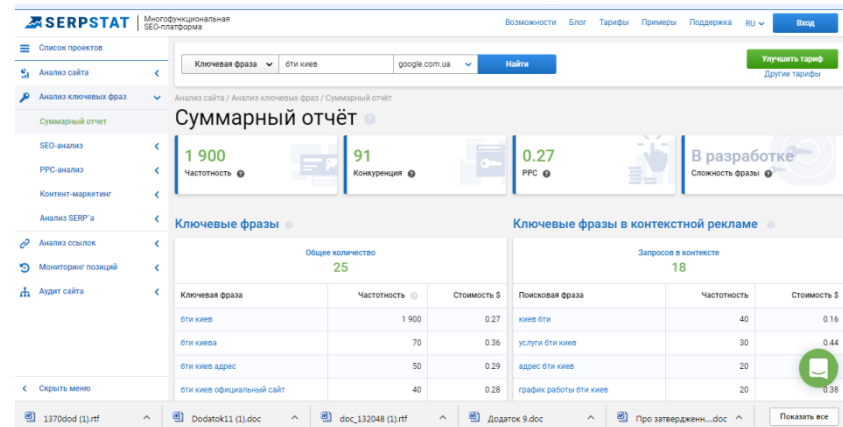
SERPSTAT Многофункциональная SEO-платформа

Возможности Блог Тарифы Примеры Поддержка RU Вход

Список проектов
Анализ сайта
Анализ ключевых фраз
Суммарный отчет
SEO-анализ
PPC-анализ
Контент-маркетинг
Анализ SERP'а
Анализ ссылок
Мониторинг позиций
Аудит сайта
Скрыть меню

Ключевая фраза бти киев google.com.ua Найти

Улучшить тариф
Другие тарифы

Анализ сайта / Анализ ключевых фраз / Суммарный отчёт

Суммарный отчёт

1 900
Частотность

91
Конкуренция

0.27
PPC

В разработке
Сложность фразы

Ключевые фразы

Общее количество
25

| Ключевая фраза | Частотность | Стоимость $ |
|---|---|---|
| бти киев | 1 900 | 0.27 |
| бти киева | 70 | 0.36 |
| бти киев адрес | 50 | 0.29 |
| бти киев официальный сайт | 40 | 0.28 |

Ключевые фразы в контекстной рекламе

Запросов в контексте
18

| Поисковая фраза | Частотность | Стоимость $ |
|---|---|---|
| киев бти | 40 | 0.16 |
| услуги бти киев | 30 | 0.44 |
| адрес бти киев | 20 | |
| график работы бти киев | 20 | 0.38 |

1370dod (1).rtf
Dodatok11 (1).doc
doc_132048 (1).rtf
Додаток 9.doc
Про затверджен....doc
Показать все